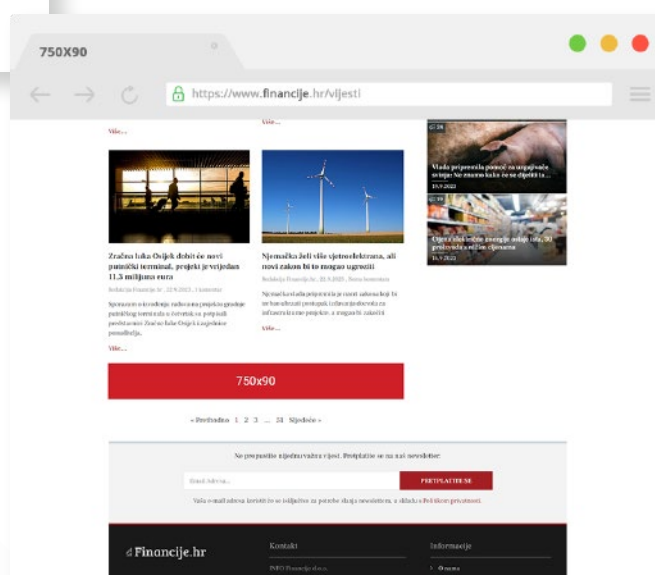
750X90

https://www.financije.hr/vijesti

Više...

Više...

Zračna luka Osijek dobit će novi putnički terminal, projekt je vrijedan 11,3 milijuna eura

Redakcija Financije.hr , 22.9.2023 , 1 komentar

Sporazum o izradi projekta gradnje putničkog terminala u četvrtak su potpisali predstavnici Zračne luke Osijek i izvođača.

Više...

Njemačka želi više vjetroelektrana, ali novi zakon bi to mogao ugroziti

Redakcija Financije.hr , 22.9.2023 , Nema komentara

Njemačka vlada pripremila je novi zakon koji bi trebao ubrzati postupak izdavanja dozvola za infrastrukturne projekte.

Više...

Vlada pripremila pomoć za ugrožene stoje Ne znamo kako će se dijeliti ta...

19.9.2023

Cijena električne energije ostaje ista, 30 proizvoda u trgovinama...

19.9.2023

750x90

« Prethodna 1 2 3 ... 51 Sljedeće »

Ne propustite nijednu važnu vijest. Pretplatite se na naš newsletter:

Email Adresa...

PRETPLATI SE

Vaša e-mail adresa koristit će se isključivo za potrebe slanja newslettera, a sukladno Politici privatnosti.

Financije.hr

Kontakt

INFO Financije d.o.o.

Informacije

O nama